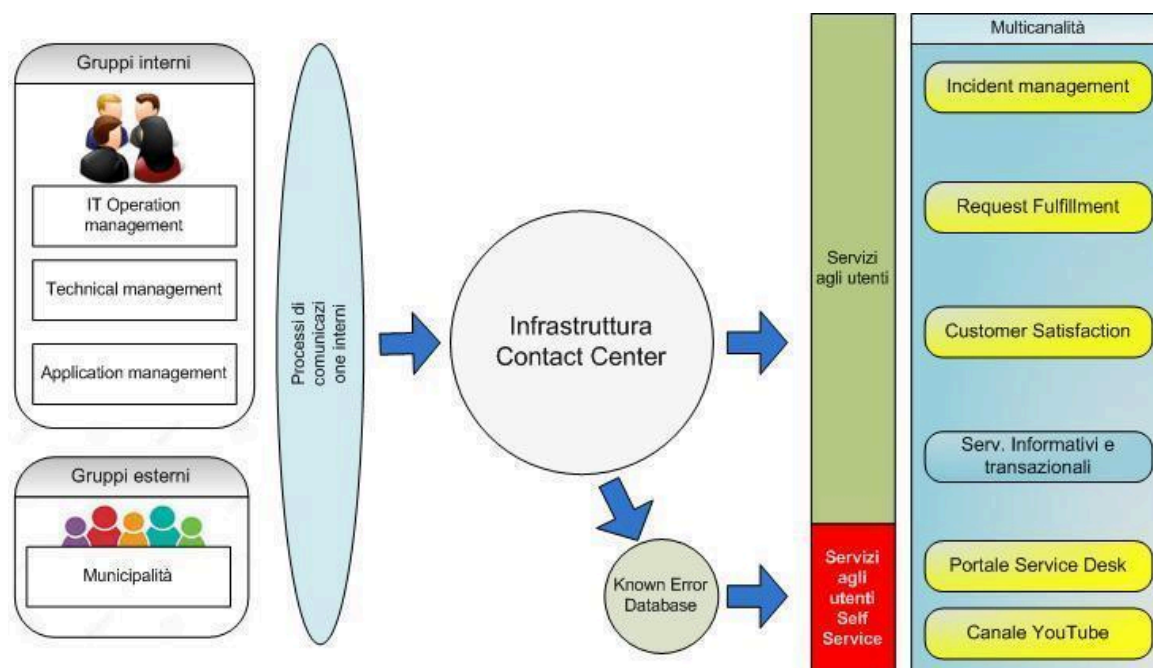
Gruppi interni

IT Operation management

Technical management

Application management

Gruppi esterni

Municipalità

Processi di comunicazi one interni

Infrastruttura Contact Center

Known Error Database

Servizi agli utenti

Servizi agli utenti Self Service

Multicanalità

Incident management

Request Fulfillment

Customer Satisfaction

Serv. Informativi e transazionali

Portale Service Desk

Canale YouTube